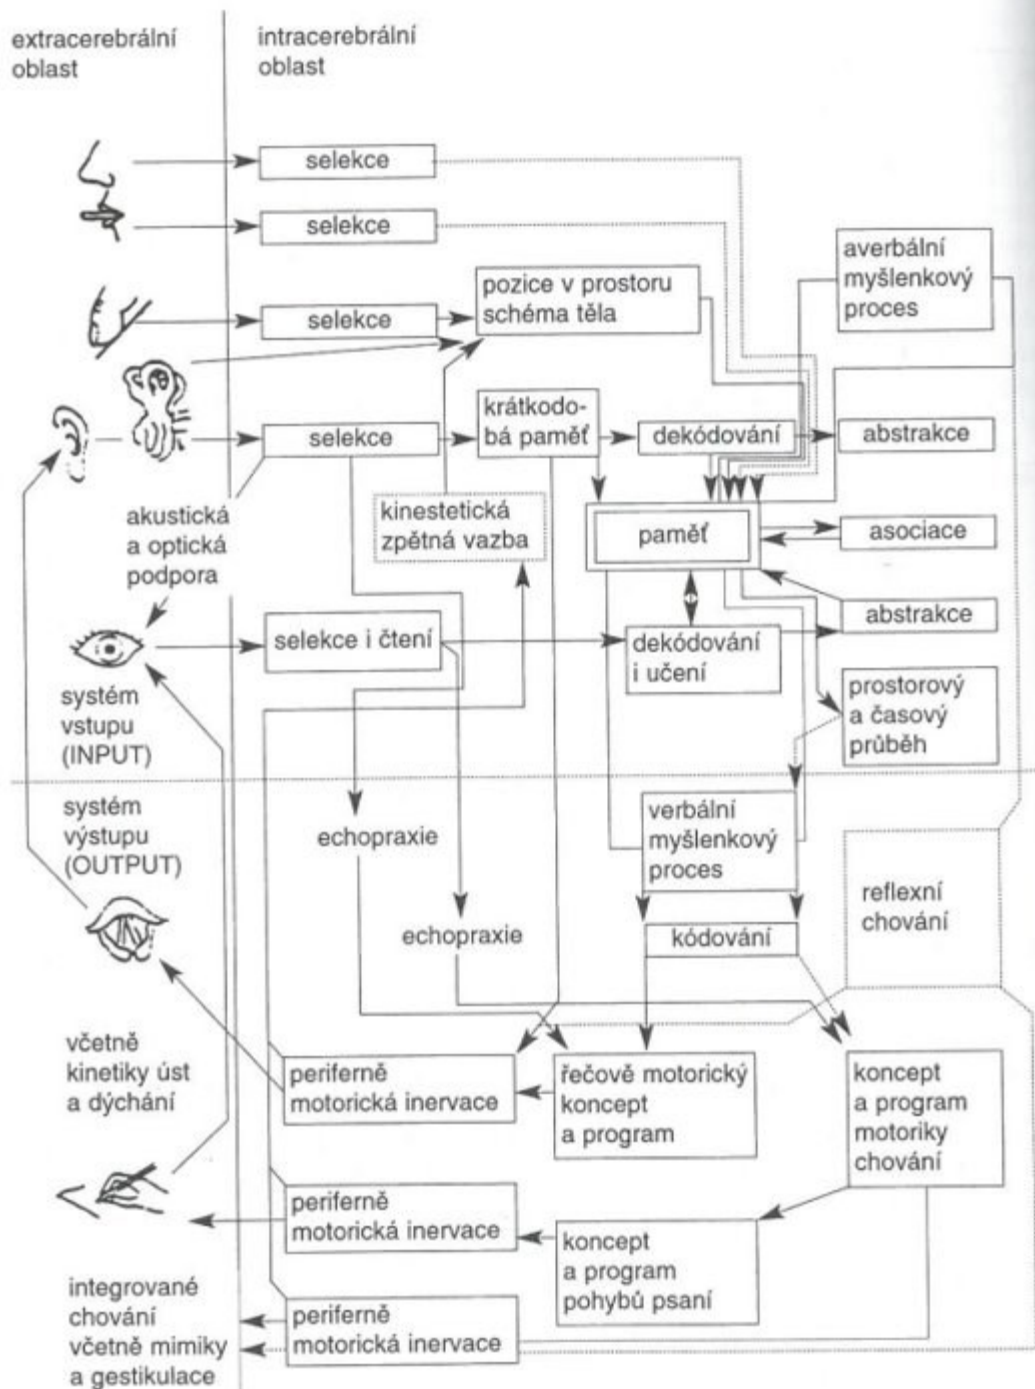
extracerebrální oblast

intracerebrální oblast

selekce

selekce

averbální myšlenkový proces

selekce

pozice v prostoru schéma těla

selekce

krátkodobá paměť

dekódování

abstrakce

kinestetická zpětná vazba

paměť

asociace

akustická a optická podpora

abstrakce

selekce i čtení

dekódování i učení

prostorový a časový průběh

systém vstupu (INPUT)

systém výstupu (OUTPUT)

echopraxie

verbální myšlenkový proces

reflexní chování

echopraxie

kódování

včetně kinetiky úst a dýchání

periferně motorická inervace

řečově motorický koncept a program

koncept a program motoriky chování

periferně motorická inervace

koncept a program pohybů psaní

integrované chování včetně mimiky a gestikulace

periferně motorická inervace